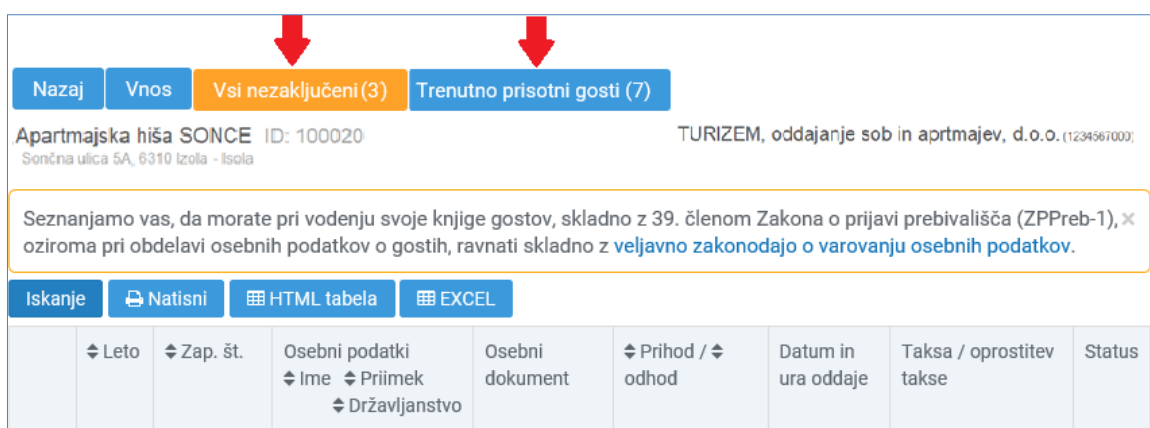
Nazaj Vnos Vsi nezaključeni (3) Trenutno prisotni gosti (7)

Apartmajska hiša SONCE ID: 100020
Sončna ulica 5A, 6310 Izola - Isola

TURIZEM, oddajanje sob in aprtmajev, d.o.o. (1234567000)

Seznanjamo vas, da morate pri vodenju svoje knjige gostov, skladno z 39. členom Zakona o prijavi prebivališča (ZPPreb-1), oziroma pri obdelavi osebnih podatkov o gostih, ravnati skladno z veljavno zakonodajo o varovanju osebnih podatkov. ×

Iskanje Natisni HTML tabela EXCEL

| | Leto | Zap. št. | Osebni podatki Ime Priimek Državljanstvo | Osebni dokument | Prihod / odhod | Datum in ura oddaje | Taksa / oprostitev takse | Status |
|---|---|---|---|---|---|---|---|---|